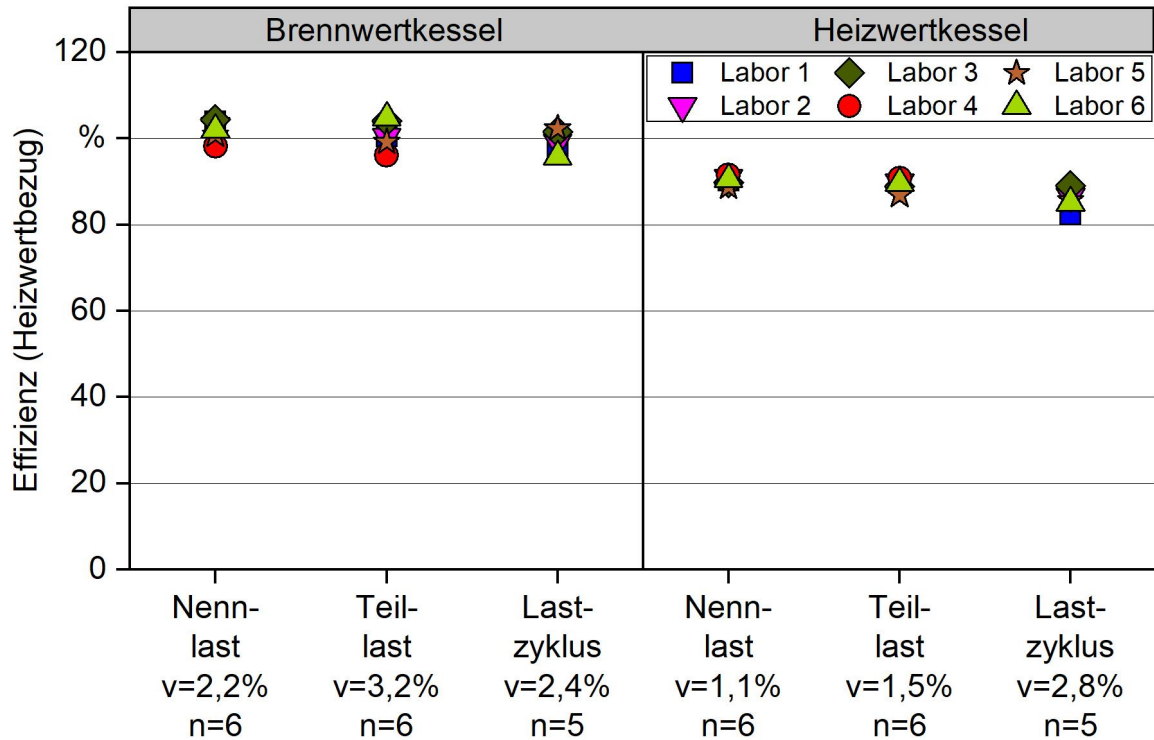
Brennwertkessel

Heizwertkessel

Labor 1
Labor 2
Labor 3
Labor 4
Labor 5
Labor 6

Effizienz (Heizwertbezug)

120
%
80
60
40
20
0

Nenn-last v=2,2% n=6

Teil-last v=3,2% n=6

Last-zyklus v=2,4% n=5

Nenn-last v=1,1% n=6

Teil-last v=1,5% n=6

Last-zyklus v=2,8% n=5